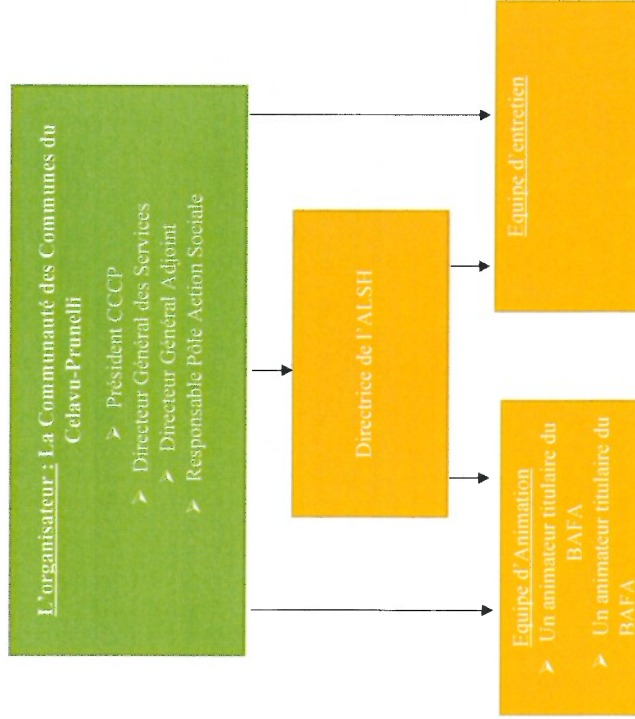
L'organisateur : La Communauté des Communes du Celavu-Prunelli

Président CCCP

Directeur Général des Services

Directeur Général Adjoint

Responsable Pôle Action Sociale

Directrice de l'ALSH

Equipe d'entretien

Equipe d'Animation

Un animateur titulaire du BAFA

Un animateur titulaire du BAFA